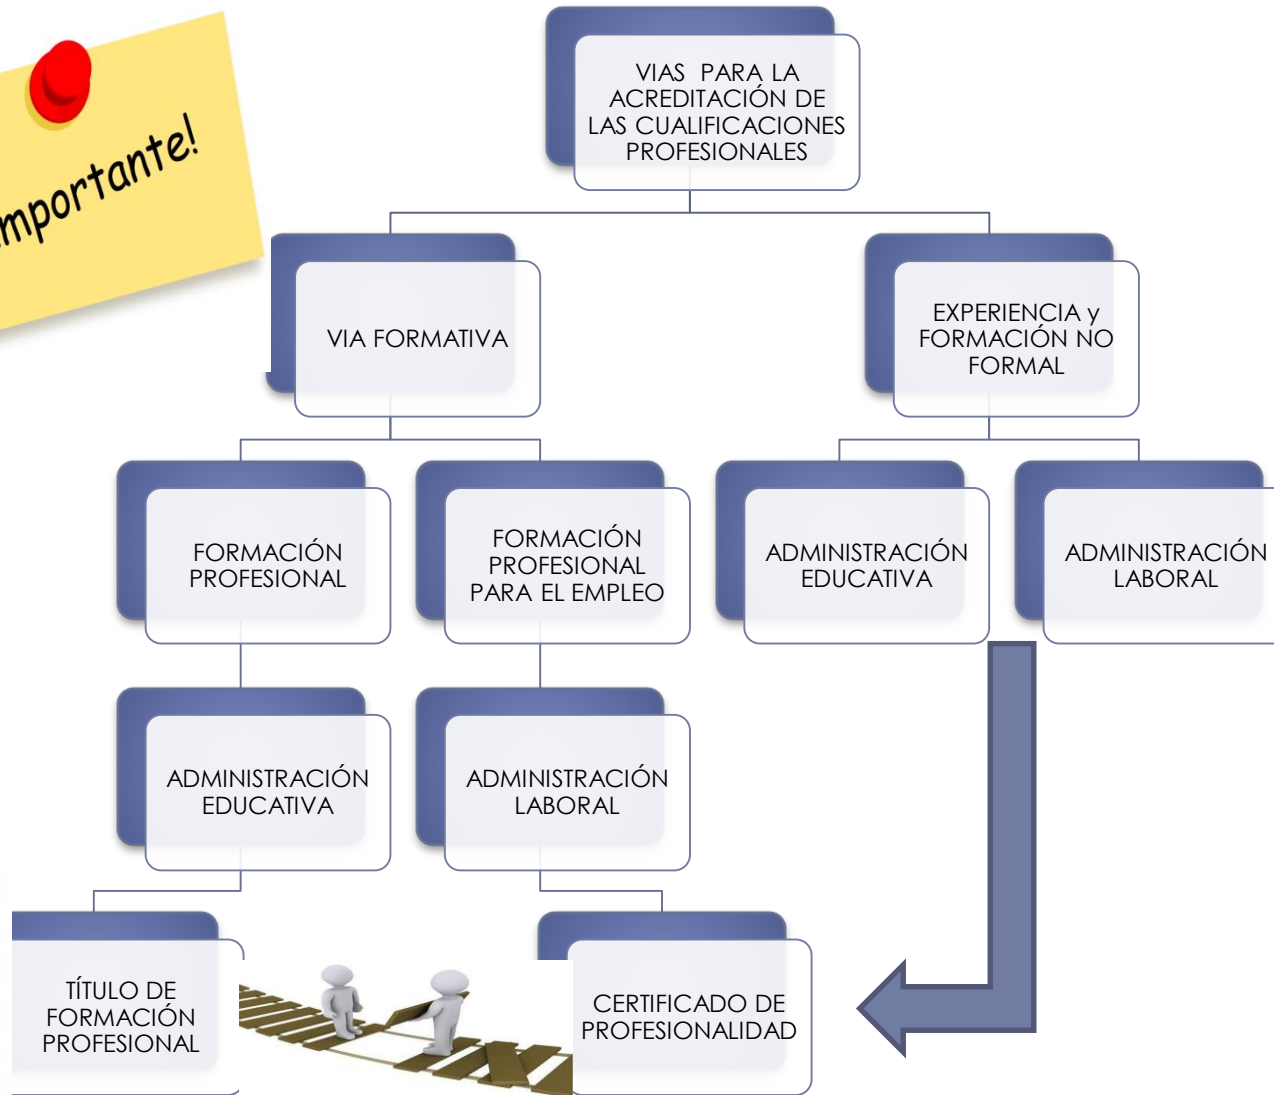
mportante!

VIAS PARA LA ACREDITACIÓN DE LAS CUALIFICACIONES PROFESIONALES

VIA FORMATIVA

EXPERIENCIA y FORMACIÓN NO FORMAL

FORMACIÓN PROFESIONAL

FORMACIÓN PROFESIONAL PARA EL EMPLEO

ADMINISTRACIÓN EDUCATIVA

ADMINISTRACIÓN LABORAL

ADMINISTRACIÓN EDUCATIVA

ADMINISTRACIÓN LABORAL

TÍTULO DE FORMACIÓN PROFESIONAL

CERTIFICADO DE PROFESIONALIDAD